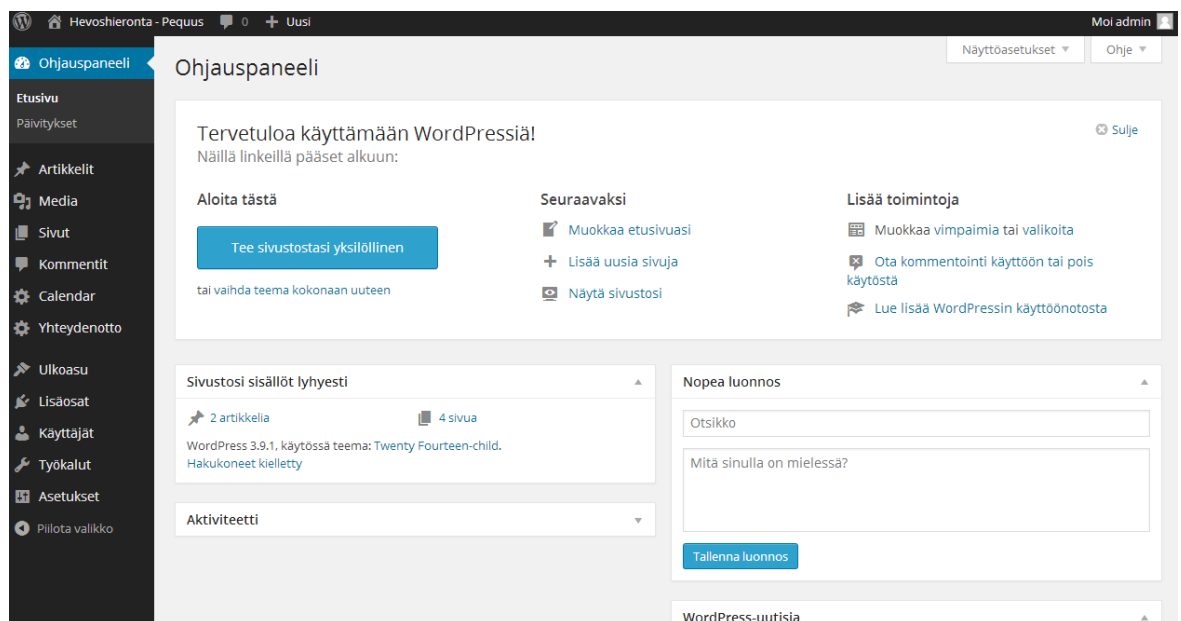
Hevoshieronta - Pequus 0 Uusi
Moi admin

Ohjauspaneeli
Etusivu
Päivitykset
Artikkelit
Media
Sivut
Kommentit
Calendar
Yhteydenotto
Ulkoasu
Lisäosat
Käyttäjät
Työkalut
Asetukset
Piilota valikko

Näyttöasetukset ▼
Ohje ▼

Ohjauspaneeli

Tervetuloa käyttämään WordPressiä!
Näillä linkeillä pääset alkuun:
Sulje

Aloita tästä
Tee sivustostasi yksilöllinen
tai vaihda teema kokonaan uuteen

Seuraavaksi
Muokkaa etusivuasi
Lisää uusia sivuja
Näytä sivustosi

Lisää toimintoja
Muokkaa vimpaimia tai valikoita
Ota kommentointi käyttöön tai pois käytöstä
Lue lisää WordPressin käyttöönotosta

Sivustosi sisällöt lyhyesti
2 artikkelia
4 sivua
WordPress 3.9.1, käytössä teema: Twenty Fourteen-child.
Hakukoneet kielletty

Aktiviteetti

Nopea luonnos
Otsikko
Mitä sinulla on mielessä?
Tallenna luonnos

WordPress-uutisia